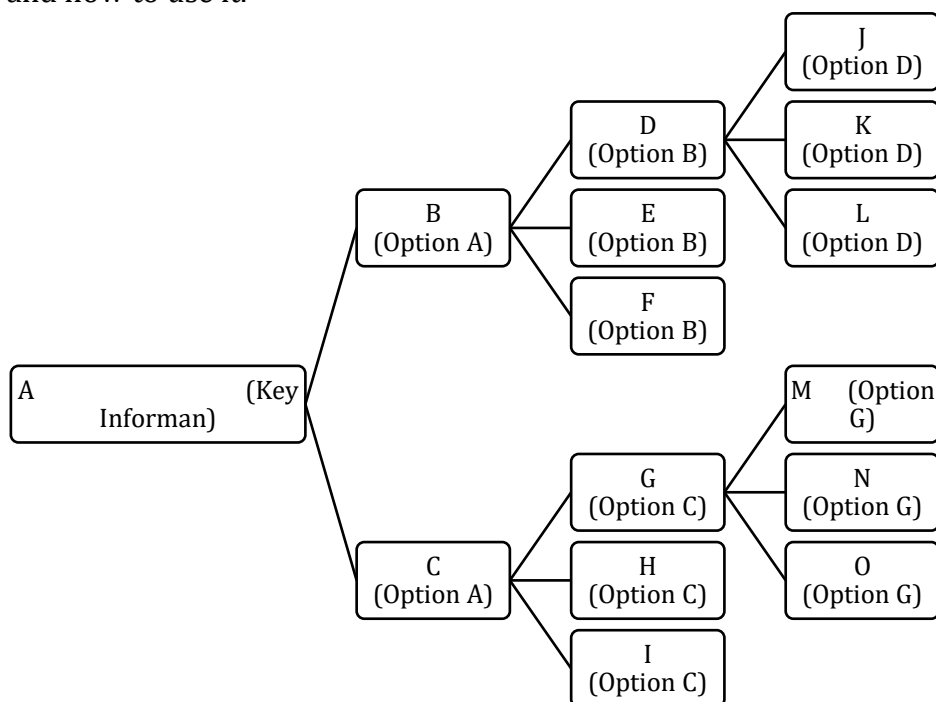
and how to use it.

A (Key Informan)

B (Option A)

C (Option A)

D (Option B)

E (Option B)

F (Option B)

G (Option C)

H (Option C)

I (Option C)

J (Option D)

K (Option D)

L (Option D)

M (Option G)

N (Option G)

O (Option G)